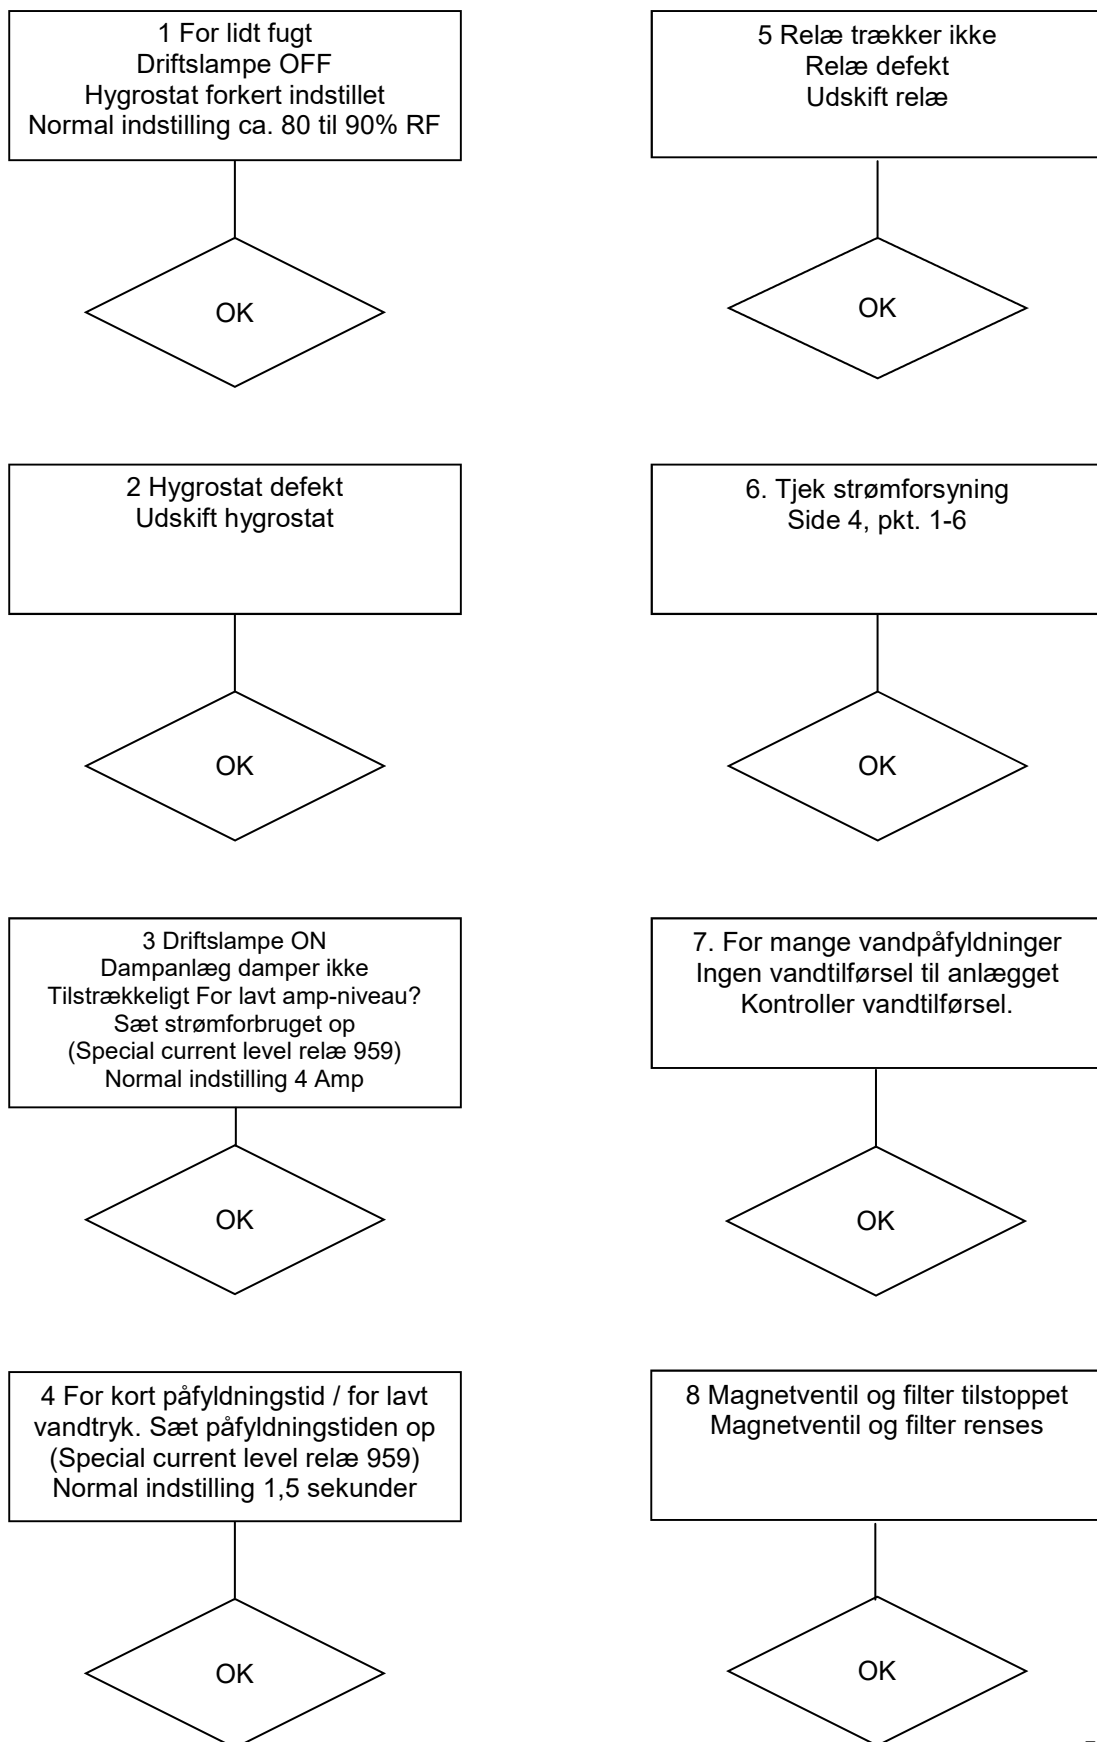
1 For lidt fugt
Driftslampe OFF
Hygrostat forkert indstillet
Normal indstilling ca. 80 til 90% RF

OK

2 Hygrostat defekt
Udskift hygrostat

OK

3 Driftslampe ON
Dampanlæg damper ikke
Tilstrækkeligt For lavt amp-niveau?
Sæt strømforbruget op
(Special current level relæ 959)
Normal indstilling 4 Amp

OK

4 For kort påfyldningstid / for lavt vandtryk. Sæt påfyldningstiden op
(Special current level relæ 959)
Normal indstilling 1,5 sekunder

OK

5 Relæ trækker ikke
Relæ defekt
Udskift relæ

OK

6. Tjek strømforsyning
Side 4, pkt. 1-6

OK

7. For mange vandpåfyldninger
Ingen vandtilførsel til anlægget
Kontroller vandtilførsel.

OK

8 Magnetventil og filter tilstoppet
Magnetventil og filter renses

OK